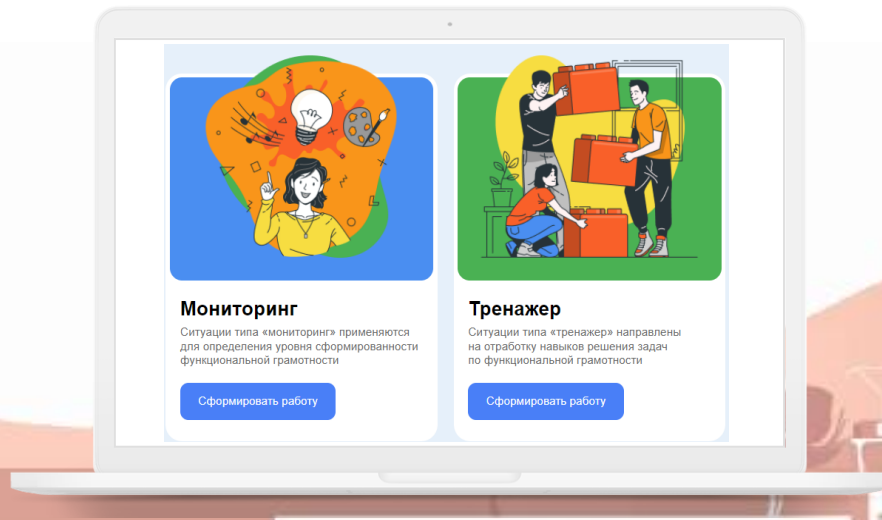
Мониторинг

Ситуации типа «мониторинг» применяются для определения уровня сформированности функциональной грамотности

Сформировать работу

Тренажер

Ситуации типа «тренажер» направлены на отработку навыков решения задач по функциональной грамотности

Сформировать работу